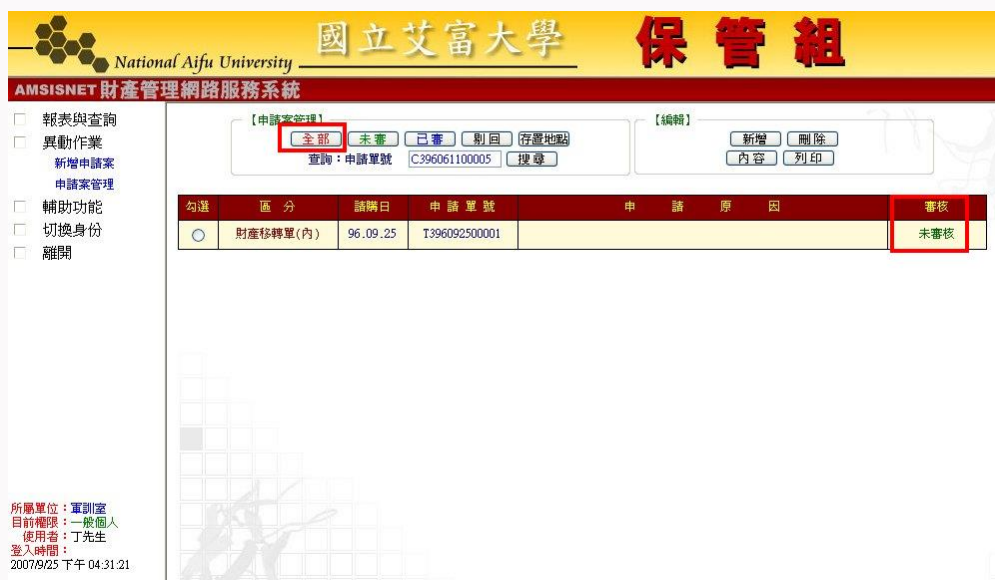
National Aifu University 國立艾富大學 保管組

AMSISNET 財產管理網路服務系統

報表與查詢
異動作業
新增申請案
申請案管理
輔助功能
切換身份
離開

【申請案管理】
全部 未審 已審 剔回 存置地點
查詢：申請單號 C396061100005 搜尋

【編輯】
新增 刪除
內容 列印

| 勾選 | 區分 | 請購日 | 申請單號 | 申請原因 | 審核 |
|---|---|---|---|---|---|
| ○ | 財產移轉單(內) | 96.09.25 | T396092500001 | | 未審核 |

所屬單位：軍訓室
目前權限：一般個人
使用者：丁先生
登入時間：
2007/9/25 下午 04:31:21